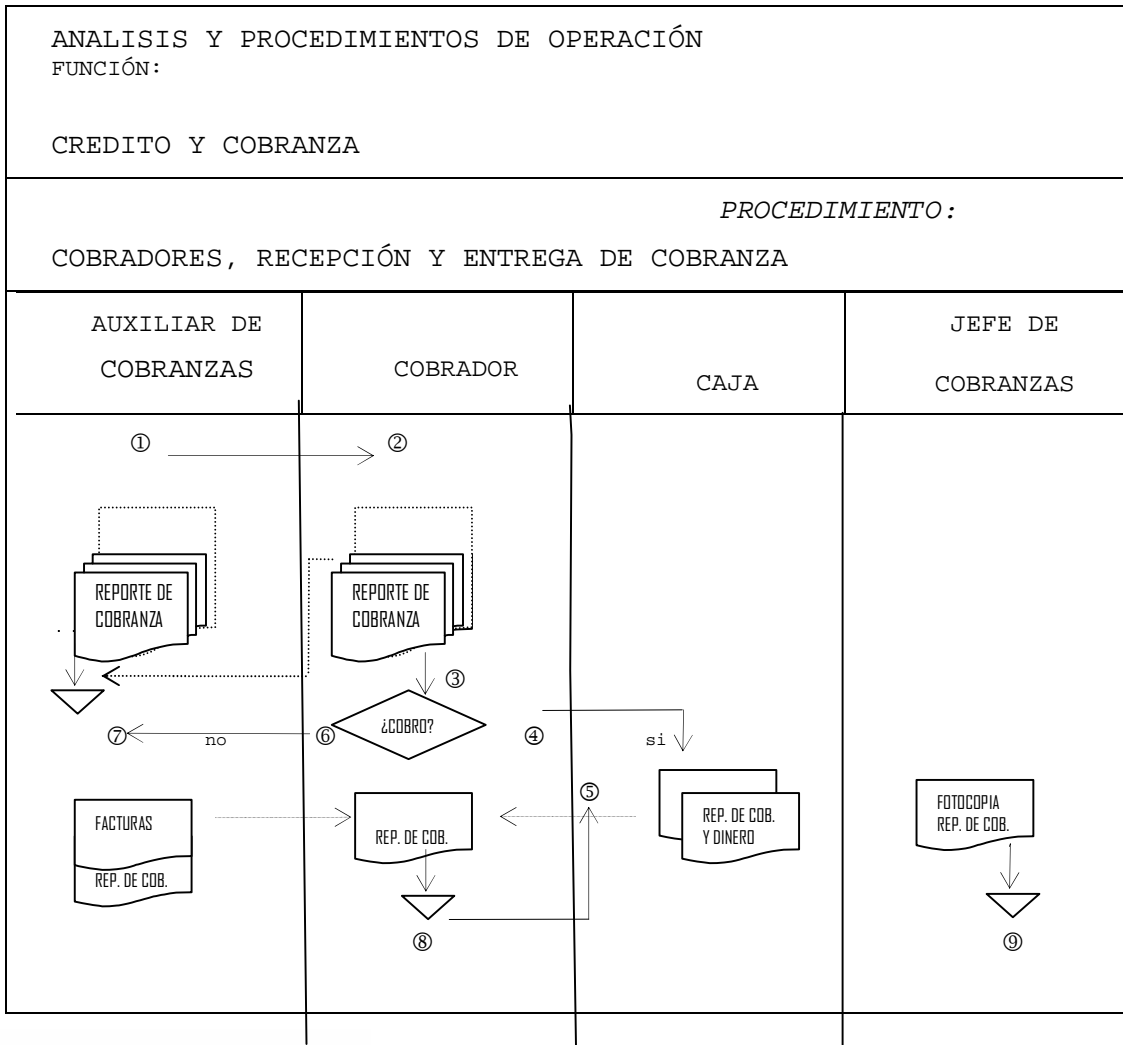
ANALISIS Y PROCEDIMIENTOS DE OPERACIÓN
FUNCIÓN:

CREDITO Y COBRANZA

PROCEDIMIENTO:

COBRADORES, RECEPCIÓN Y ENTREGA DE COBRANZA

| AUXILIAR DE COBRANZAS | COBRADOR | CAJA | JEFE DE COBRANZAS |
|---|---|---|---|

① ②

REPORTE DE COBRANZA

REPORTE DE COBRANZA

③

⑦ no ⑥ ¿COBRO? ④ si

FACTURAS

REP. DE COB.

REP. DE COB.

⑤

REP. DE COB. Y DINERO

FOTOCOPIA REP. DE COB.

⑧

⑨